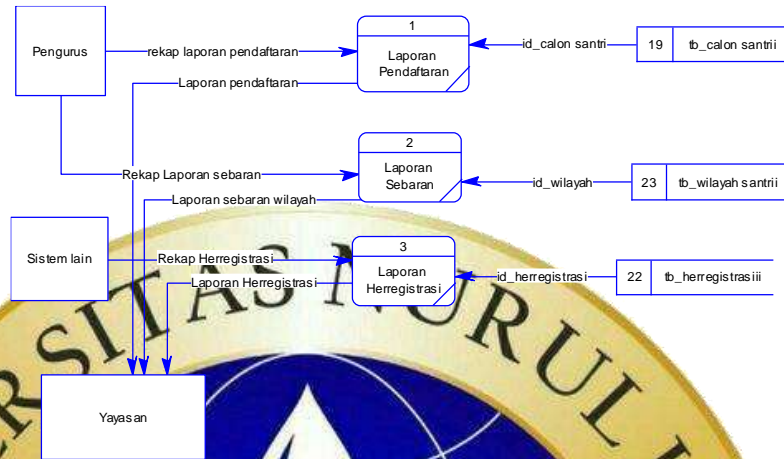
Pengurus

rekap laporan pendaftaran

1

Laporan Pendaftaran

id_calon santri

19 | tb_calon santrii

Laporan pendaftaran

2

Laporan Sebaran

Rekap Laporan sebaran

id_wilayah

23 | tb_wilayah santrii

Laporan sebaran wilayah

Sistem lain

Rekap Herregistrasi

3

Laporan Herregistrasi

id_herregistrasi

22 | tb_herregistrasiii

Laporan Herregistrasi

Yayasan

RSITAS NURUL